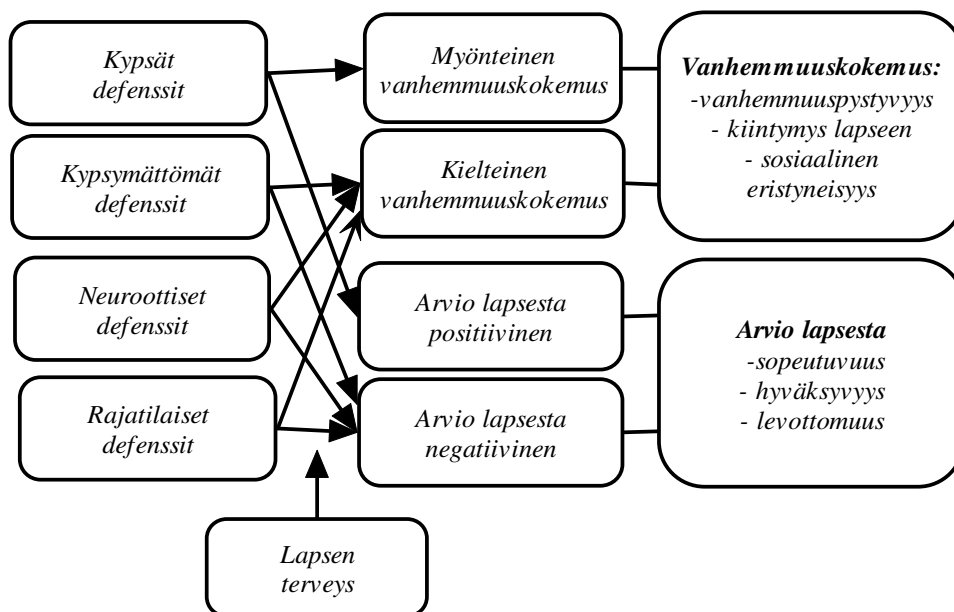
Kypsät defenssit

Kypsymättömät defenssit

Neuroottiset defenssit

Rajatilaiset defenssit

Lapsen terveys

Myönteinen vanhemmuuskokemus

Kielteinen vanhemmuuskokemus

Arvio lapsesta positiivinen

Arvio lapsesta negatiivinen

Vanhemmuuskokemus:
-vanhemmuuspystyvyys
- kiintymys lapseen
- sosiaalinen eristyneisyys

Arvio lapsesta
-sopeutuvuus
- hyväksyvyys
- levottomuus